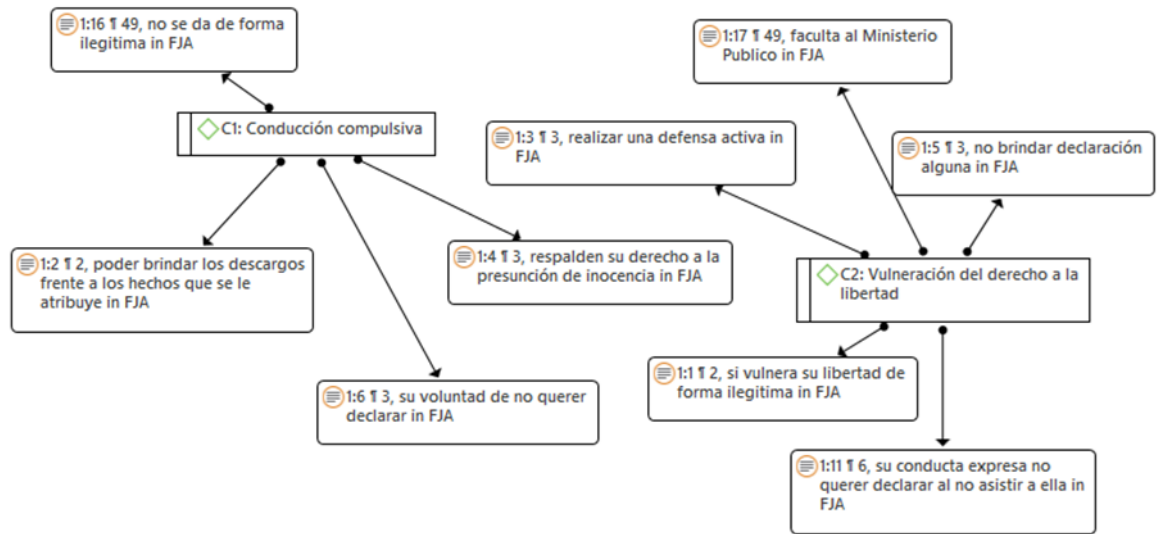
1:16 ¶ 49, no se da de forma ilegitima in FJA

C1: Conducción compulsiva

1:2 ¶ 2, poder brindar los descargos frente a los hechos que se le atribuye in FJA

1:4 ¶ 3, respalden su derecho a la presunción de inocencia in FJA

1:6 ¶ 3, su voluntad de no querer declarar in FJA

1:17 ¶ 49, faculta al Ministerio Publico in FJA

1:3 ¶ 3, realizar una defensa activa in FJA

1:5 ¶ 3, no brindar declaración alguna in FJA

C2: Vulneración del derecho a la libertad

1:1 ¶ 2, si vulnera su libertad de forma ilegitima in FJA

1:11 ¶ 6, su conducta expresa no querer declarar al no asistir a ella in FJA